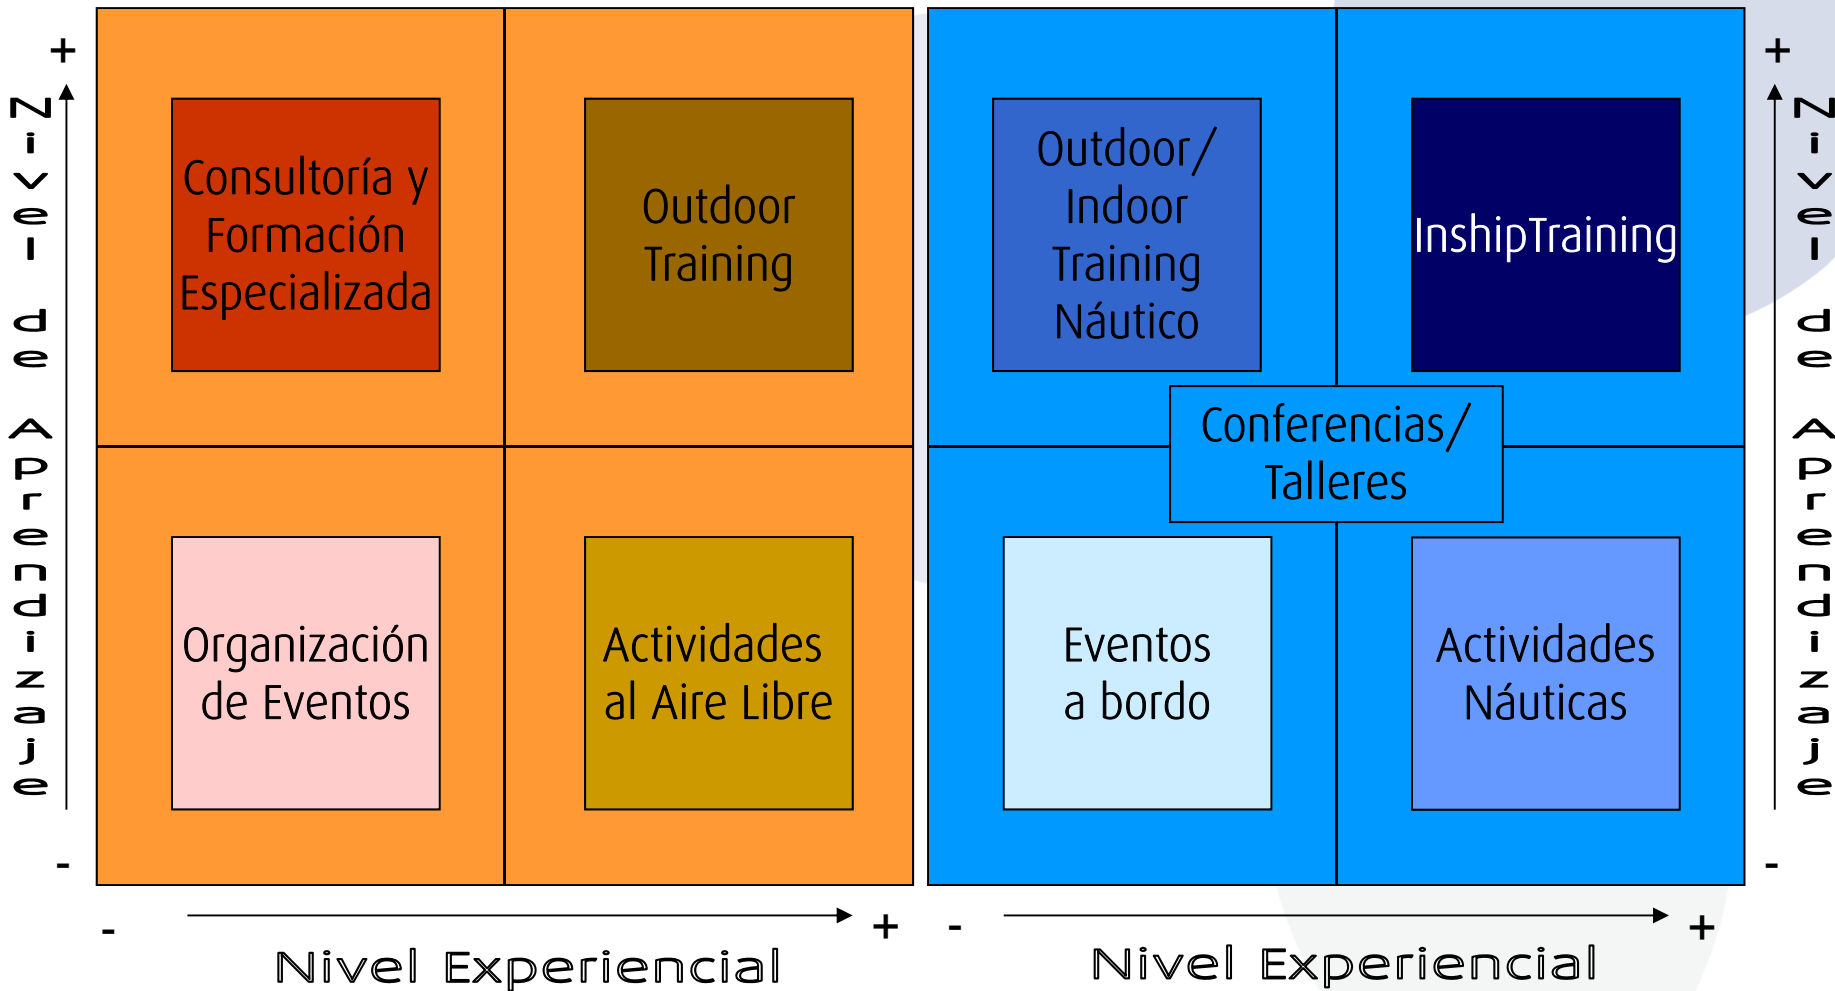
+

Nivel de Aprendizaje

-

Consultoría y Formación Especializada

Outdoor Training

Organización de Eventos

Actividades al Aire Libre

- + Nivel Experiencial

Outdoor/ Indoor Training Náutico

InshipTraining

Conferencias/ Talleres

Eventos a bordo

Actividades Náuticas

- + Nivel Experiencial

+

Nivel de Aprendizaje

-